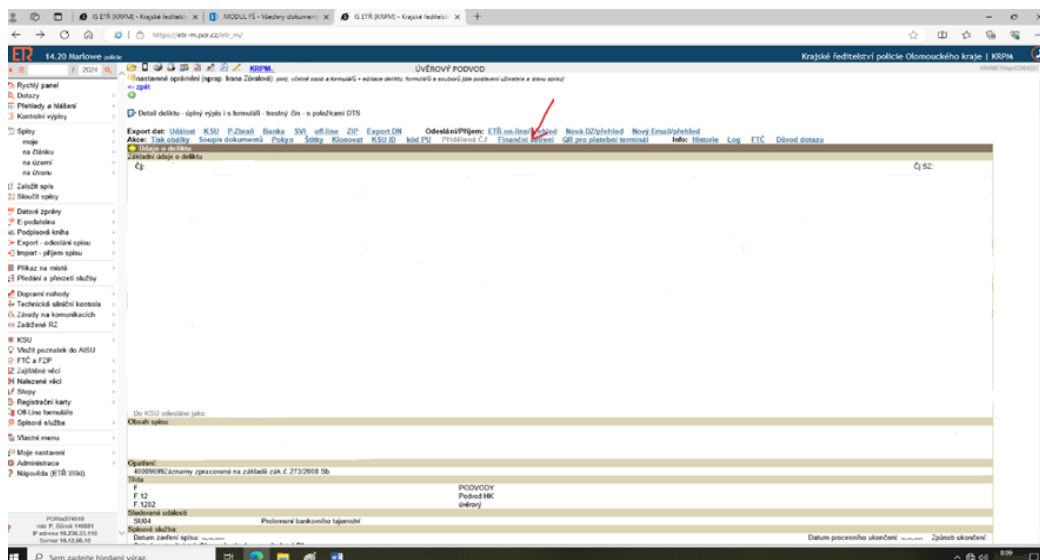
IS ETŘ [KRPM] - Krajské ředitelst × | MODUL FŠ - Všechny dokument × | IS ETŘ [KRPM] - Krajské ředitelst × | +

https://etr-m.pcr.cz/etr_m/

ETŘ 14.20 Marlowe

2024

ÚVĚROVÝ PODVOD

Krajské ředitelství policie Olomouckého kraje | KRPM

KRPM.

nastavené oprávnění (nprap. Irena Žůralová): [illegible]

<- zpět

Detail deliktu - úplný výpis i s formuláři - trestný čin - s položkami DTS

Export dat: Událost KSU P.Zbraň Banka SVI off-line ZIP Export DN
Odeslání/Příjem: ETŘ on-line/Přehled Nová DZ/přehled Nový Email/přehled
Akce: Tisk obálky Soupis dokumentů Pokyn Štítky Klonovat KSU ID kód PU Přidělená ČJ Finanční šetření QR pro platební terminál
Info: Historie Log FTČ Důvod dotazu

Rychlý panel
Dotazy
Přehledy a hlášení
Kontrolní výpisy
Spisy
moje
na článku
na území
na útvaru
Založit spis
Sloučit spisy
Datové zprávy
E-podatelna
Podpisová kniha
Export - odeslání spisu
Import - příjem spisu
Příkaz na místě
Předání a převzetí služby
Dopravní nehody
Technická silniční kontrola
Závody na komunikacích
Zadržené RZ
KSU
Vložit poznatek do AISU
FTČ a FZP
Zajištěné věci
Nalezené věci
Stopy
Registrační karty
Off-Line formuláře
Spisová služba
Vlastní menu
Moje nastavení
Administrace
Nápověda (ETŘ Wiki)

Údaje o deliktu
Základní údaje o deliktu
Čj:
Čj SZ:

Do KSU odesláno jako:
Obsah spisu:

Opatření
400096092Záznamy zpracované na základě zák.č. 273/2008 Sb.
Třída
| F | PODVODY |
|---|---|
| F.12 | Podvod HK |
| F.1202 | úvěrový |

Sledované události
SU04 Prolomení bankovního tajemství
Spisová služba
Datum založení spisu:
Datum procesního ukončení:
Způsob ukončení:

Sem zadejte hledaný výraz